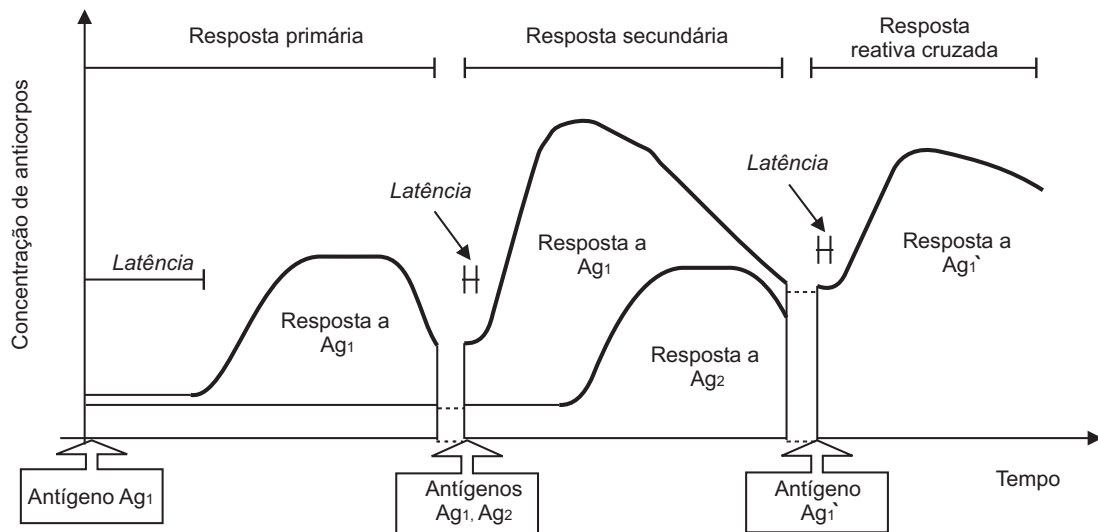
Resposta primária

Resposta secundária

Resposta reativa cruzada

Concentração de anticorpos

Latência

Latência

Latência

Resposta a $Ag_1$

Resposta a $Ag_1$

Resposta a $Ag_2$

Resposta a $Ag_1$`

Antígeno $Ag_1$

Antígenos $Ag_1$, $Ag_2$

Antígeno $Ag_1$`

Tempo